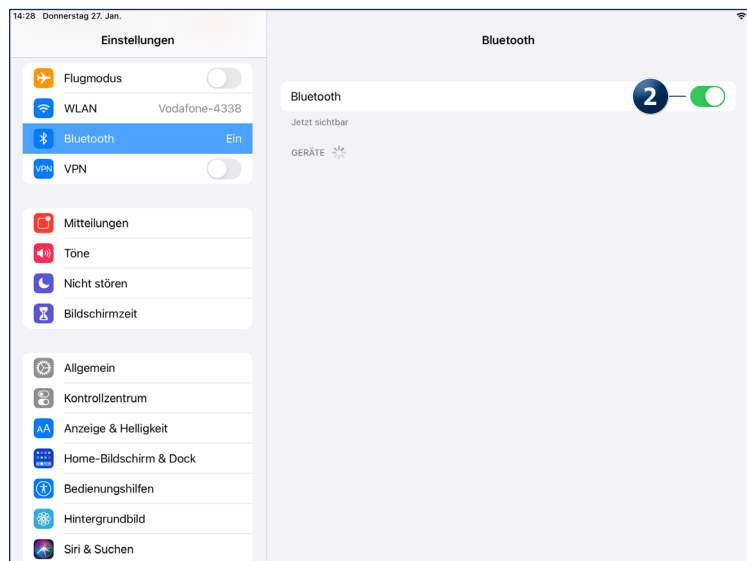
14:28 Donnerstag 27. Jan.

Einstellungen

Flugmodus
WLAN Vodafone-4338
Bluetooth Ein
VPN VPN

Mitteilungen
Töne
Nicht stören
Bildschirmzeit

Allgemein
Kontrollzentrum
AA Anzeige & Helligkeit
Home-Bildschirm & Dock
Bedienungshilfen
Hintergrundbild
Siri & Suchen

Bluetooth

Bluetooth
2
Jetzt sichtbar
GERÄTE